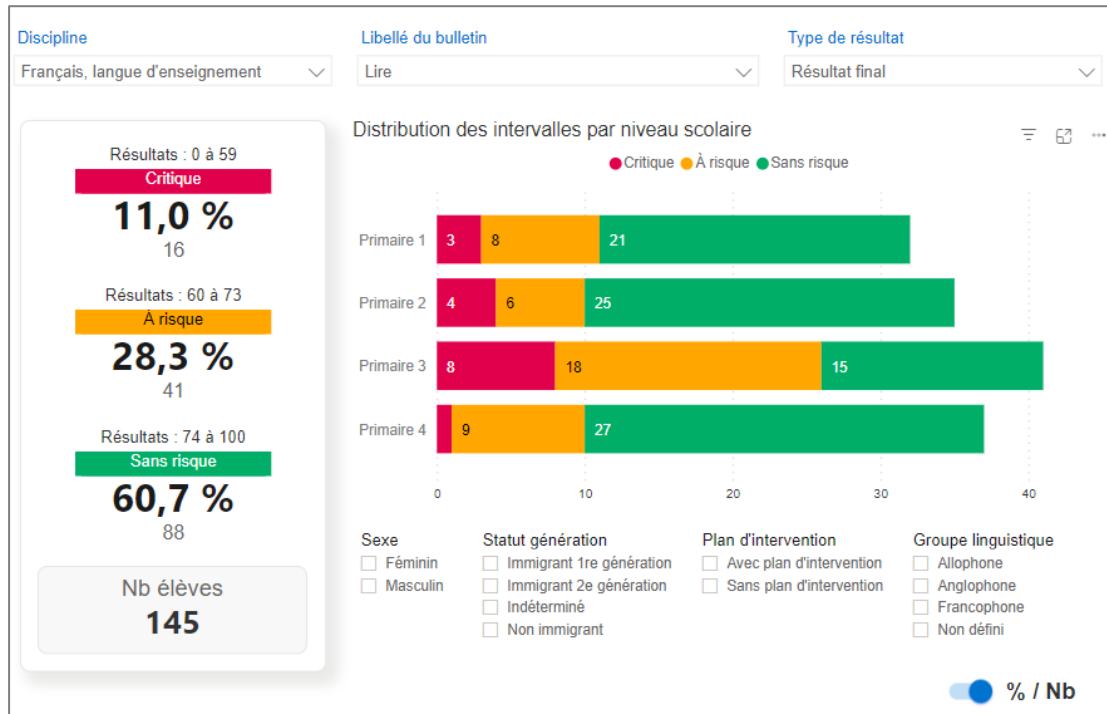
Discipline
Français, langue d'enseignement

Libellé du bulletin
Lire

Type de résultat
Résultat final

Résultats : 0 à 59
Critique
11,0 %
16

Résultats : 60 à 73
À risque
28,3 %
41

Résultats : 74 à 100
Sans risque
60,7 %
88

Nb élèves
145

Distribution des intervalles par niveau scolaire

Critique À risque Sans risque

| | Critique | À risque | Sans risque |
|---|---|---|---|
| Primaire 1 | 3 | 8 | 21 |
| Primaire 2 | 4 | 6 | 25 |
| Primaire 3 | 8 | 18 | 15 |
| Primaire 4 | | 9 | 27 |

0 10 20 30 40

Sexe
Féminin
Masculin

Statut génération
Immigrant 1re génération
Immigrant 2e génération
Indéterminé
Non immigrant

Plan d'intervention
Avec plan d'intervention
Sans plan d'intervention

Groupe linguistique
Allophone
Anglophone
Francophone
Non défini

% / Nb